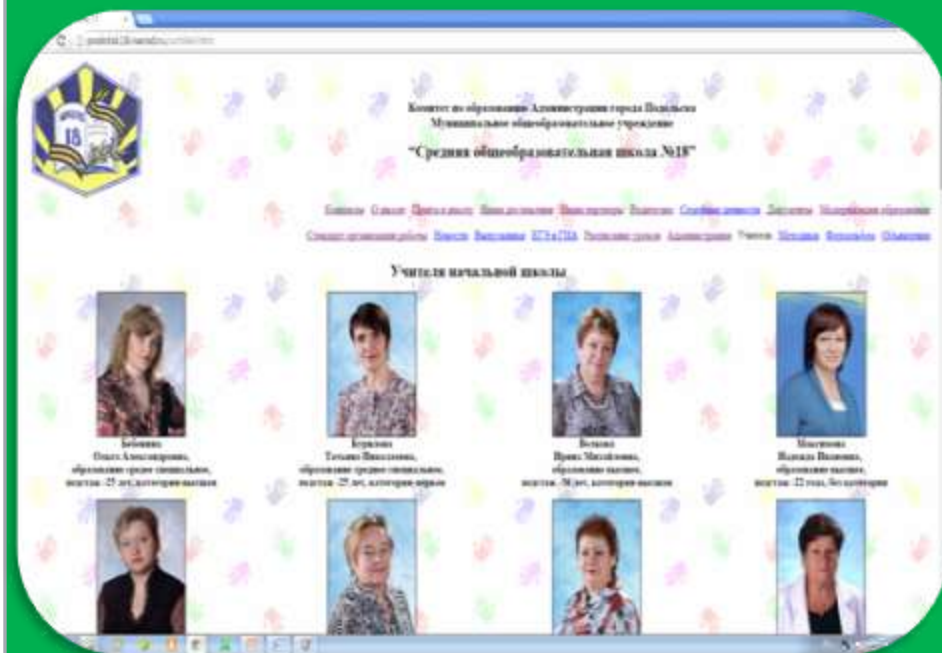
Комитет по образованию Администрации города Подольска
Муниципальное общеобразовательное учреждение

"Средняя общеобразовательная школа №18"

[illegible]

Учителя начальной школы

Бобкина
Ольга Александровна,
образование средне специальное,
педстаж 25 лет, категория высшая

Буркина
Татьяна Николаевна,
образование средне специальное,
педстаж 25 лет, категория первая

Волкова
Ирина Михайловна,
образование высшее,
педстаж 30 лет, категория высшая

Максимова
Надежда Ивановна,
образование высшее,
педстаж 22 года, без категории